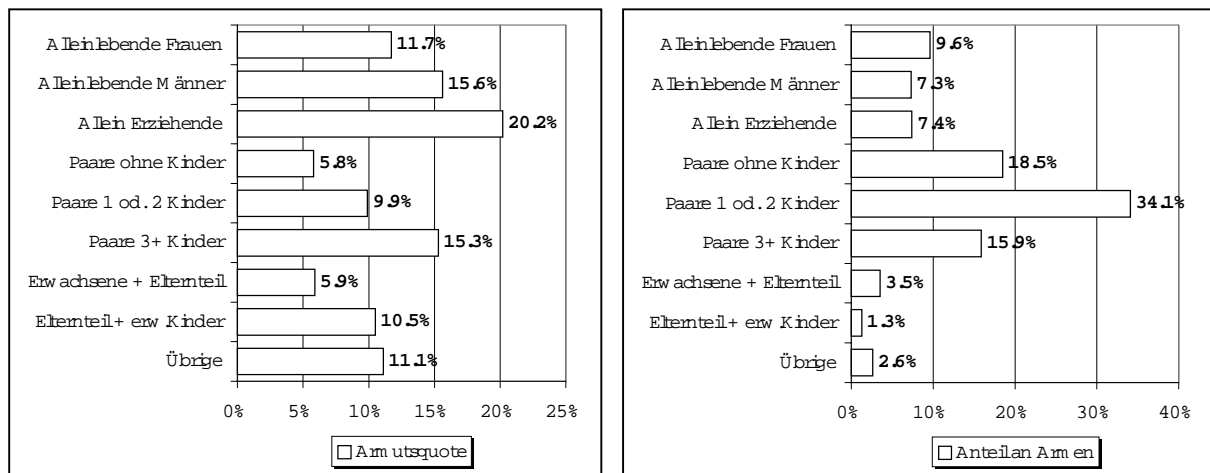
Alleinlebende Frauen 11.7%
Alleinlebende Männer 15.6%
Allein Erziehende 20.2%
Paare ohne Kinder 5.8%
Paare 1 od. 2 Kinder 9.9%
Paare 3+ Kinder 15.3%
Erwachsene + Elternteil 5.9%
Elternteil + erw Kinder 10.5%
Übrige 11.1%

0% 5% 10% 15% 20% 25%

Armutsquote

Alleinlebende Frauen 9.6%
Alleinlebende Männer 7.3%
Allein Erziehende 7.4%
Paare ohne Kinder 18.5%
Paare 1 od. 2 Kinder 34.1%
Paare 3+ Kinder 15.9%
Erwachsene + Elternteil 3.5%
Elternteil + erw Kinder 1.3%
Übrige 2.6%

0% 10% 20% 30% 40%

Anteil an Armen